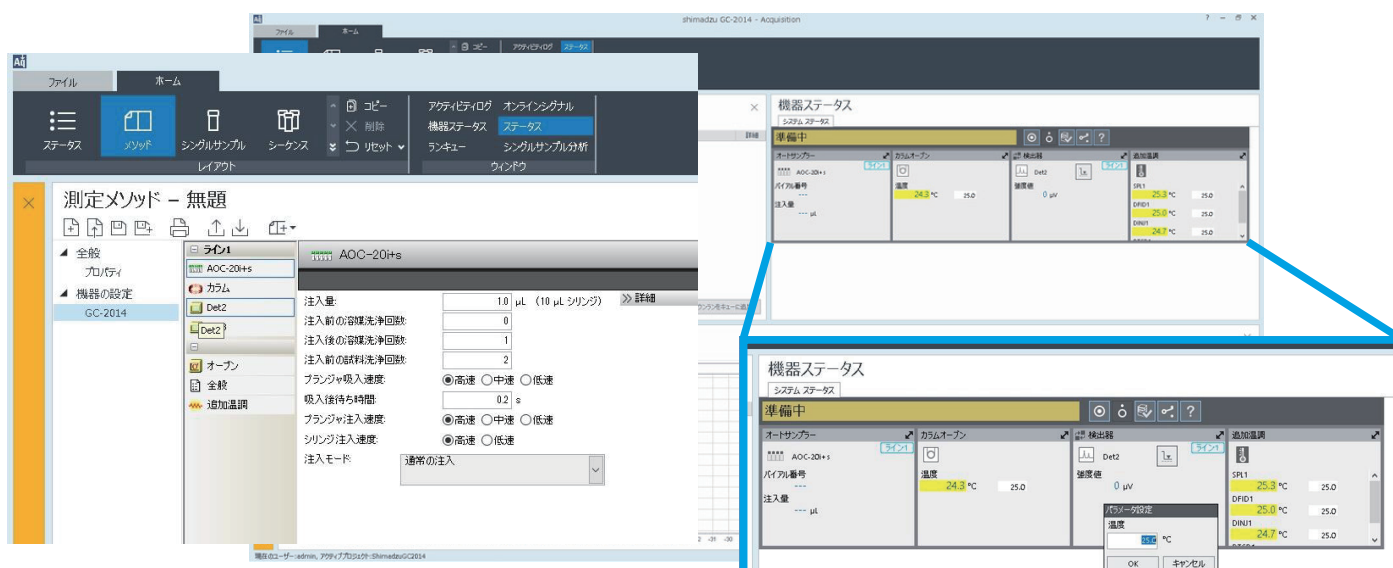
shimadzu GC-2014 - Acquisition

ファイル ホーム

ステータス メソッド シングルサンプル シーケンス

コピー 削除 リセット

レイアウト

アクティビティログ オンラインシグナル

機器ステータス ステータス

ランキュー シングルサンプル分析

ウィンドウ

測定メソッド – 無題

全般

プロパティ

機器の設定

GC-2014

ライン1

AOC-20i+s

カラム

Det2

Det2

オーブン

全般

追加温調

AOC-20i+s

注入量: 1.0 µL (10 µL シリンジ)

注入前の溶媒洗浄回数: 0

注入後の溶媒洗浄回数: 1

注入前の試料洗浄回数: 2

プランジャ吸入速度: 高速 中速 低速

吸入後待ち時間: 0.2 s

プランジャ注入速度: 高速 中速 低速

シリンジ注入速度: 高速 低速

注入モード: 通常の注入

詳細

機器ステータス

システム ステータス

準備中

オートサンプラー ライン1

AOC-20i+s

バイアル番号

---

注入量

--- µL

カラムオーブン

温度

24.3 °C 25.0

検出器 ライン1

Det2

強度値

0 µV

追加温調

SPL1

25.3 °C 25.0

DFID1

25.0 °C 25.0

DINJ1

24.7 °C 25.0

機器ステータス

システム ステータス

準備中

オートサンプラー

AOC-20i+s

ライン1

バイアル番号

---

注入量

--- µL

カラムオーブン

温度

24.3 °C 25.0

検出器

Det2

ライン1

強度値

0 µV

パラメータ設定

温度

25.0 °C

OK キャンセル

追加温調

SPL1

25.3 °C 25.0

DFID1

25.0 °C 25.0

DINJ1

24.7 °C 25.0

現在のユーザー:admin, アクティブプロジェクト:ShimadzuGC2014